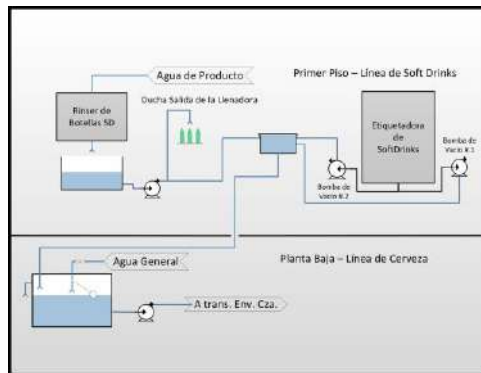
Agua de Producto

Primer Piso – Línea de Soft Drinks

Rinser de Botellas SD

Ducha Salida de la Llenadora

Etiquetadora de SoftDrinks

Bomba de Vacío # 1

Bomba de Vacío # 2

Agua General

Planta Baja – Línea de Cerveza

A trans. Env. Cza.